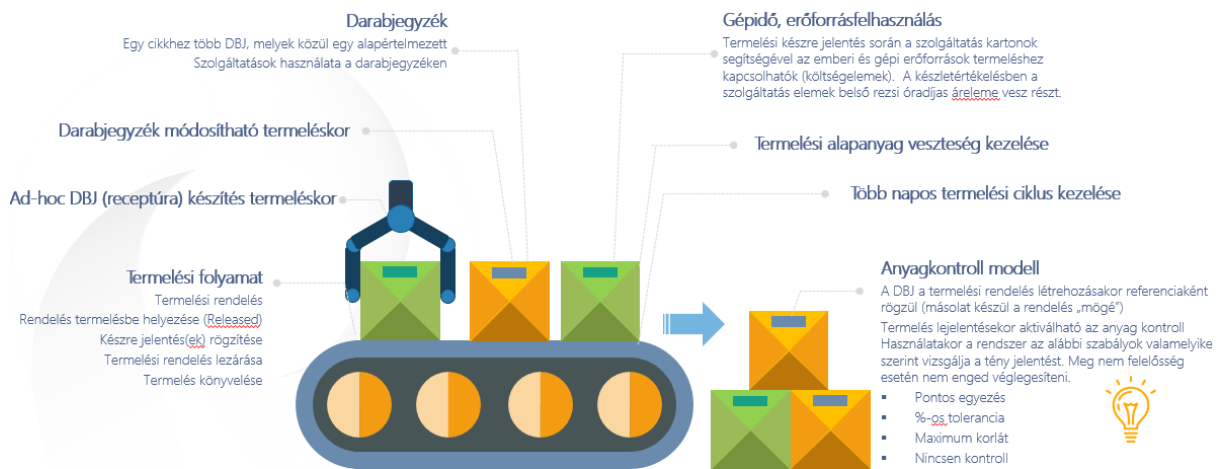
Darabjegyzék
Egy cikkhez több DBJ, melyek közül egy alapértelmezett
Szolgáltatások használata a darabjegyzéken

Gépidő, erőforrásfelhasználás
Termelési készre jelentés során a szolgáltatás kartonok segítségével az emberi és gépi erőforrások termeléshez kapcsolhatók (költségelemek). A készletértékelésben a szolgáltatás elemek belső rezsi óradíjas áreleme vesz részt.

Darabjegyzék módosítható termeléskor

Termelési alapanyag veszteség kezelése

Ad-hoc DBJ (receptúra) készítés termeléskor

Több napos termelési ciklus kezelése

Termelési folyamat
Termelési rendelés
Rendelés termelésbe helyezése (Released)
Készre jelentés(ek) rögzítése
Termelési rendelés lezárása
Termelés könyvelése

Anyagkontroll modell
A DBJ a termelési rendelés létrehozásakor referenciaként rögzül (másolat készül a rendelés „mögé")
Termelés lejelentésekor aktiválható az anyag kontroll
Használatakor a rendszer az alábbi szabályok valamelyike szerint vizsgálja a tény jelentést. Meg nem felelősség esetén nem enged véglegesíteni.
▪ Pontos egyezés
▪ %-os tolerancia
▪ Maximum korlát
▪ Nincsen kontroll